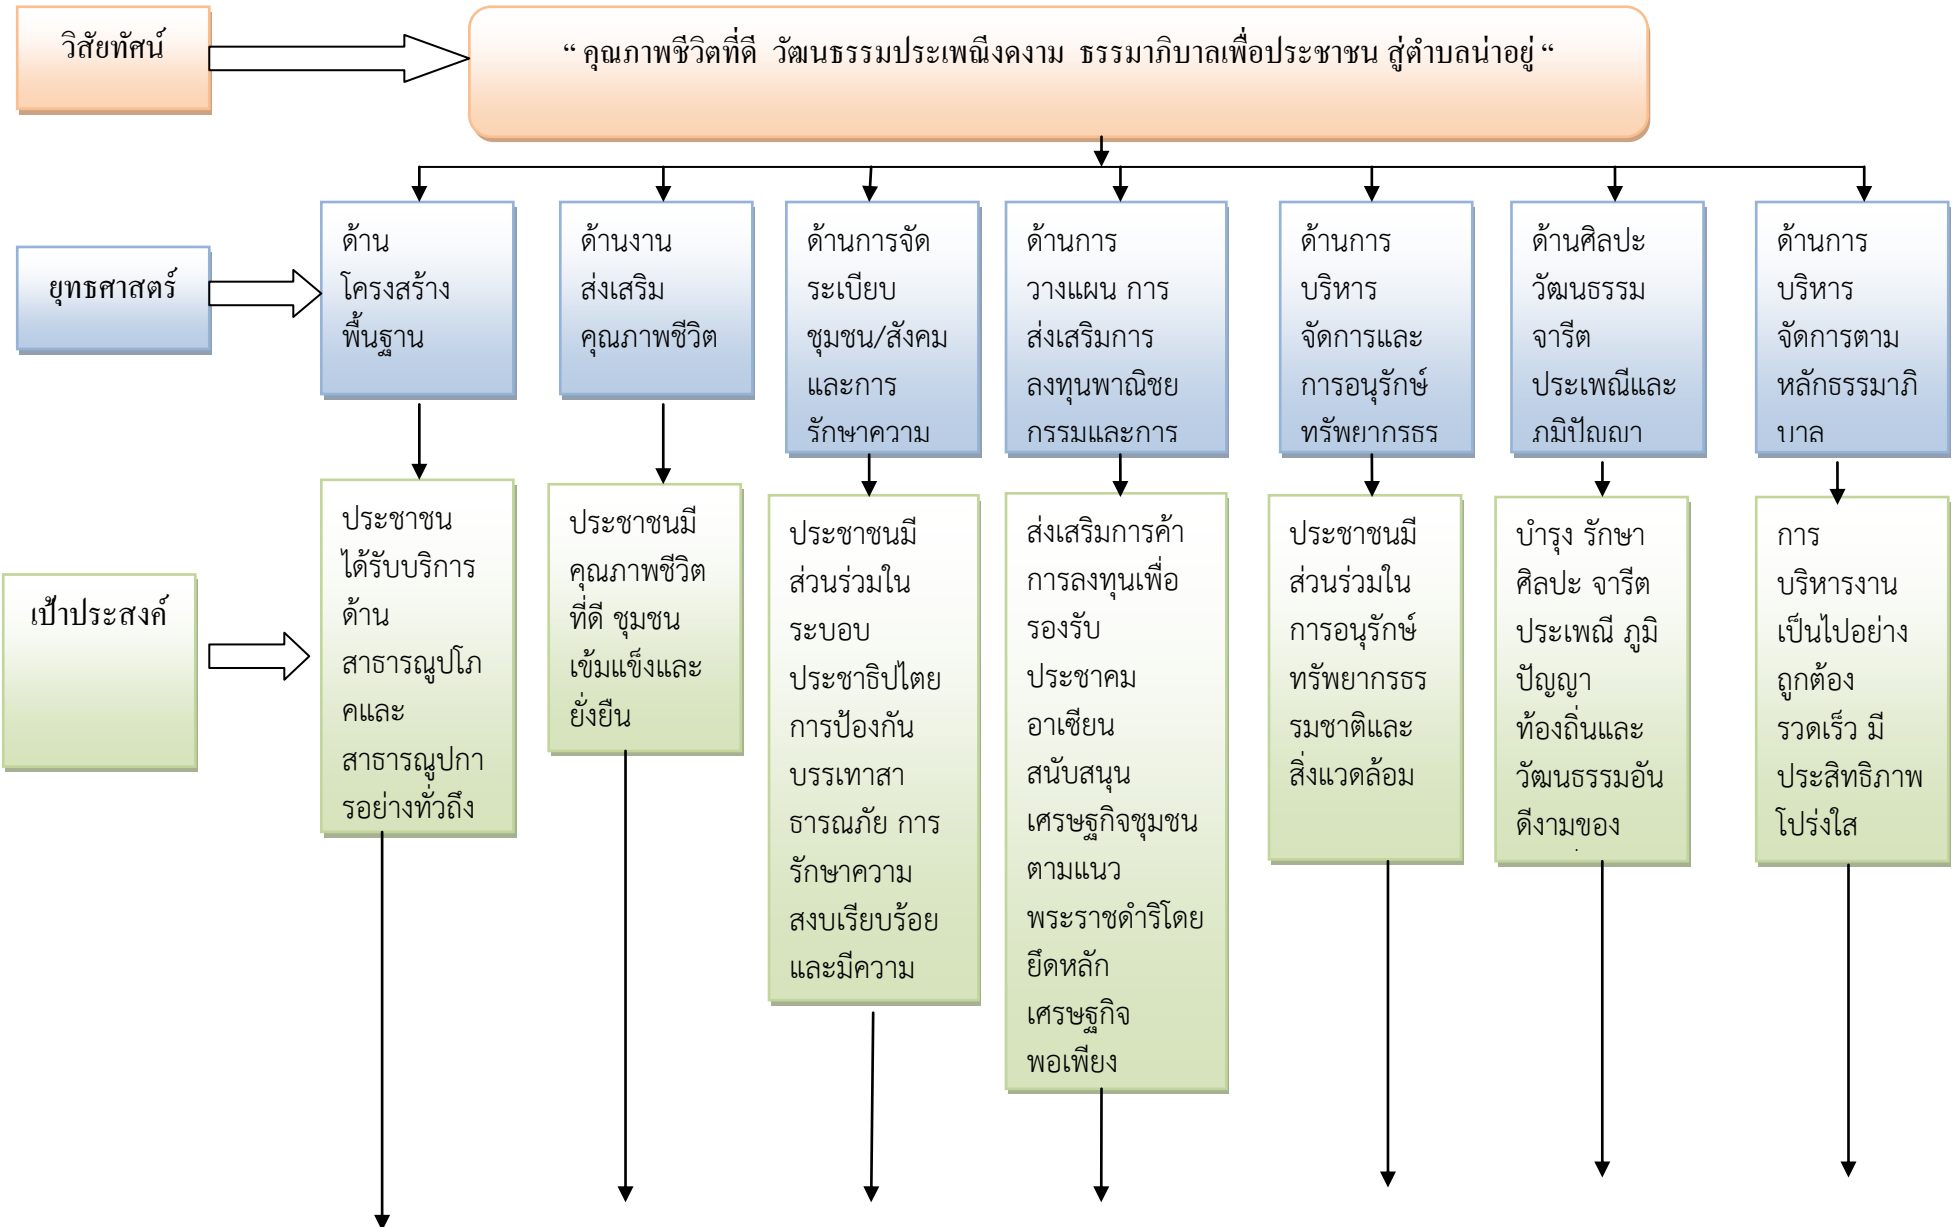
วิสัยทัศน์

“ คุณภาพชีวิตที่ดี วัฒนธรรมประเพณีงดงาม ธรรมาภิบาลเพื่อประชาชน สู่ตำบลน่าอยู่ “

ยุทธศาสตร์

ด้านโครงสร้างพื้นฐาน

ด้านงานส่งเสริมคุณภาพชีวิต

ด้านการจัดระเบียบชุมชน/สังคมและการรักษาความ

ด้านการวางแผน การส่งเสริมการลงทุนพาณิชยกรรมและการ

ด้านการบริหารจัดการและการอนุรักษ์ทรัพยากรธร

ด้านศิลปะวัฒนธรรมจารีตประเพณีและภูมิปัญญา

ด้านการบริหารจัดการตามหลักธรรมาภิบาล

เป้าประสงค์

ประชาชนได้รับบริการด้านสาธารณูปโภคและสาธารณูปการอย่างทั่วถึง

ประชาชนมีคุณภาพชีวิตที่ดี ชุมชนเข้มแข็งและยั่งยืน

ประชาชนมีส่วนร่วมในระบอบประชาธิปไตย การป้องกันบรรเทาสาธารณภัย การรักษาความสงบเรียบร้อยและมีความ

ส่งเสริมการค้าการลงทุนเพื่อรองรับประชาคมอาเซียน สนับสนุนเศรษฐกิจชุมชนตามแนวพระราชดำริโดยยึดหลักเศรษฐกิจพอเพียง

ประชาชนมีส่วนร่วมในการอนุรักษ์ทรัพยากรธรรมชาติและสิ่งแวดล้อม

บำรุง รักษา ศิลปะ จารีต ประเพณี ภูมิปัญญาท้องถิ่นและวัฒนธรรมอันดีงามของ

การบริหารงานเป็นไปอย่างถูกต้อง รวดเร็ว มีประสิทธิภาพ โปร่งใส